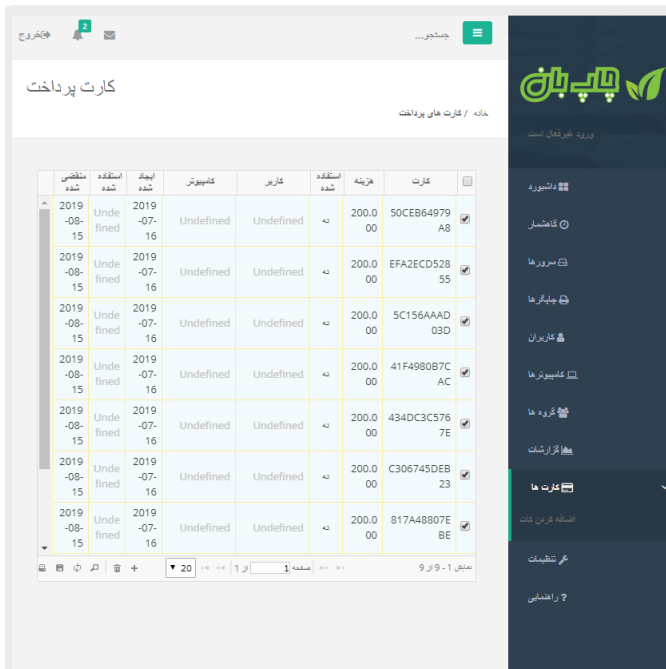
خروج 2 جستجو...

چاپ بان

ورود غیرفعال است

داشبورد
کاهشمار
سرورها
چاپگرها
کاربران
کامپیوترها
گروه ها
گزارشات
کارت ها
اضافه کردن کارت
تنظیمات
راهنمایی

کارت پرداخت

خانه / کارت های پرداخت

| | کارت | هزینه | استفاده شده | کاربر | کامپیوتر | ایجاد شده | استفاده شده | منقضی شده |
|---|---|---|---|---|---|---|---|---|
| ☑ | 50CEB64979A8 | 200.0000 | نه | Undefined | Undefined | 2019-07-16 | Undefined | 2019-08-15 |
| ☑ | EFA2ECD52855 | 200.0000 | نه | Undefined | Undefined | 2019-07-16 | Undefined | 2019-08-15 |
| ☑ | 5C156AAAD03D | 200.0000 | نه | Undefined | Undefined | 2019-07-16 | Undefined | 2019-08-15 |
| ☑ | 41F4980B7CAC | 200.0000 | نه | Undefined | Undefined | 2019-07-16 | Undefined | 2019-08-15 |
| ☑ | 434DC3C5767E | 200.0000 | نه | Undefined | Undefined | 2019-07-16 | Undefined | 2019-08-15 |
| ☑ | C306745DEB23 | 200.0000 | نه | Undefined | Undefined | 2019-07-16 | Undefined | 2019-08-15 |
| ☑ | 817A48807EBE | 200.0000 | نه | Undefined | Undefined | 2019-07-16 | Undefined | 2019-08-15 |

نمایش 1 - 9 از 9 صفحه 1 از 1 20